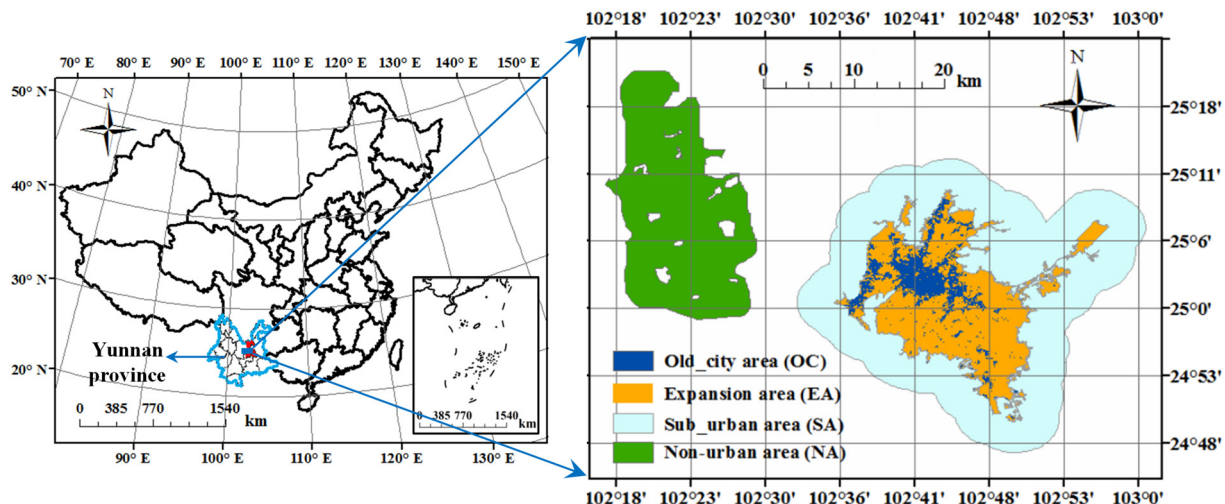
70° E 80° E 90° E 100° E 110° E 120° E 130° E 140° E 150° E

50° N

N

40° N

30° N

20° N

Yunnan province

0 385 770 1540 km

0 385 770 1540 km

90° E 100° E 110° E 120° E 130° E

102°18' 102°23' 102°30' 102°36' 102°41' 102°48' 102°53' 103°0'

0 5 10 20 km

N

25°18'

25°11'

25°6'

25°0'

24°53'

24°48'

Old_city area (OC)

Expansion area (EA)

Sub_urban area (SA)

Non-urban area (NA)

102°18' 102°23' 102°30' 102°36' 102°41' 102°48' 102°53' 103°0'